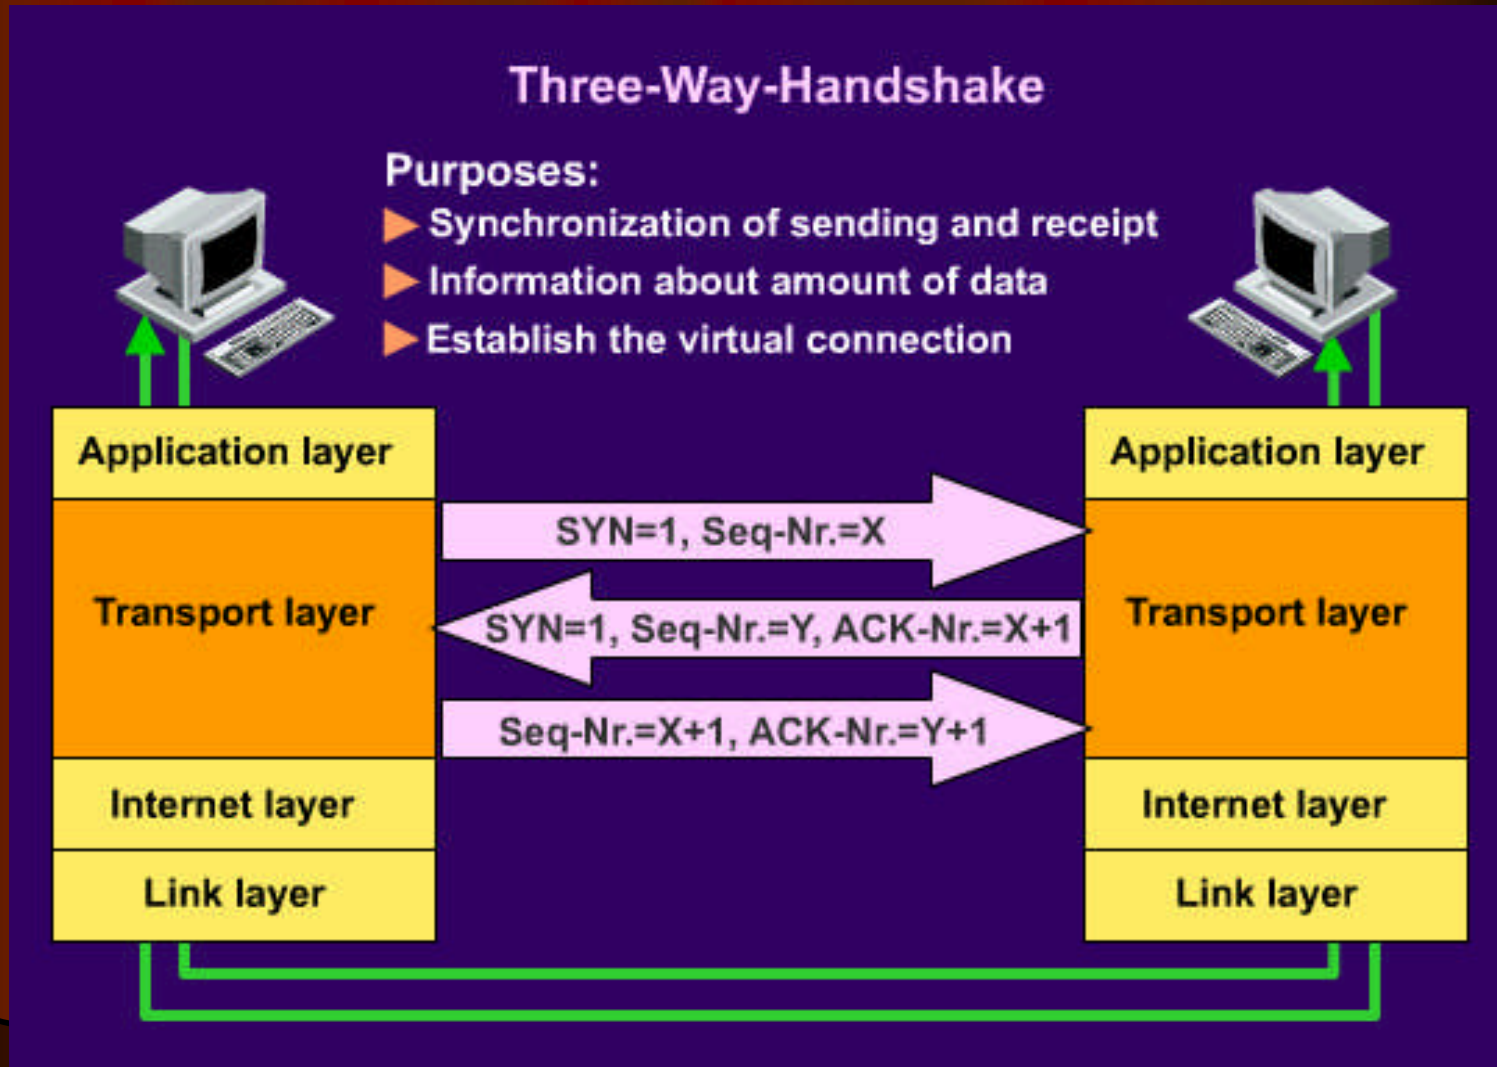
Three-Way-Handshake

Purposes:
Synchronization of sending and receipt
Information about amount of data
Establish the virtual connection

Application layer
Transport layer
Internet layer
Link layer

SYN=1, Seq-Nr.=X
SYN=1, Seq-Nr.=Y, ACK-Nr.=X+1
Seq-Nr.=X+1, ACK-Nr.=Y+1

Application layer
Transport layer
Internet layer
Link layer